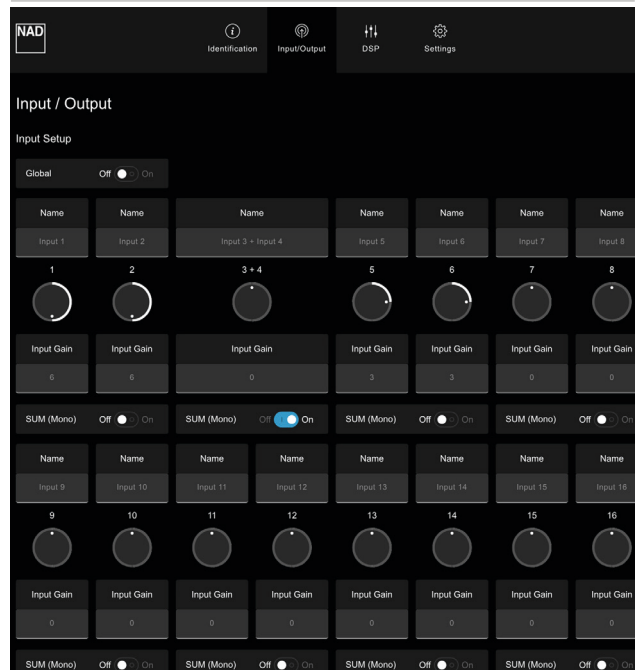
NAD

Identification Input/Output DSP Settings

Input / Output

Input Setup

Global Off On

| Name | Name | Name | Name | Name | Name | Name |
|---|---|---|---|---|---|---|
| Input 1 | Input 2 | Input 3 + Input 4 | Input 5 | Input 6 | Input 7 | Input 8 |
| 1 | 2 | 3 + 4 | 5 | 6 | 7 | 8 |
| Input Gain | Input Gain | Input Gain | Input Gain | Input Gain | Input Gain | Input Gain |
| 6 | 6 | 0 | 3 | 3 | 0 | 0 |

SUM (Mono) Off On SUM (Mono) Off On SUM (Mono) Off On SUM (Mono) Off On

| Name | Name | Name | Name | Name | Name | Name | Name |
|---|---|---|---|---|---|---|---|
| Input 9 | Input 10 | Input 11 | Input 12 | Input 13 | Input 14 | Input 15 | Input 16 |
| 9 | 10 | 11 | 12 | 13 | 14 | 15 | 16 |
| Input Gain | Input Gain | Input Gain | Input Gain | Input Gain | Input Gain | Input Gain | Input Gain |
| 0 | 0 | 0 | 0 | 0 | 0 | 0 | 0 |

SUM (Mono) Off On SUM (Mono) Off On SUM (Mono) Off On SUM (Mono) Off On